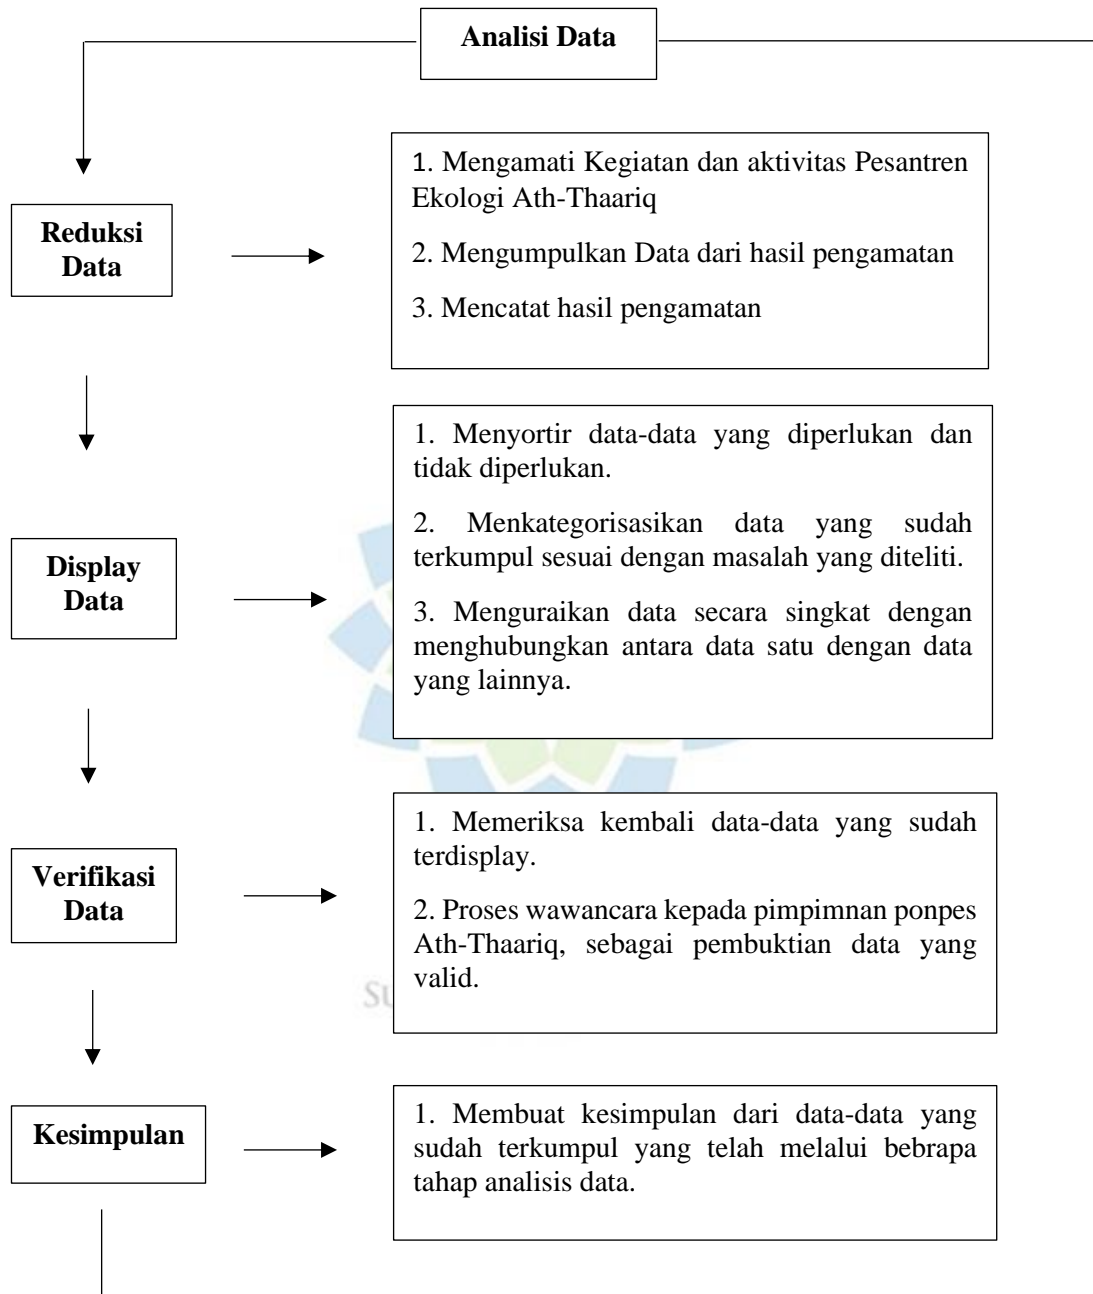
Analisi Data

Reduksi Data

1. Mengamati Kegiatan dan aktivitas Pesantren Ekologi Ath-Thaariq

2. Mengumpulkan Data dari hasil pengamatan

3. Mencatat hasil pengamatan

Display Data

1. Menyortir data-data yang diperlukan dan tidak diperlukan.

2. Menkategorisasikan data yang sudah terkumpul sesuai dengan masalah yang diteliti.

3. Menguraikan data secara singkat dengan menghubungkan antara data satu dengan data yang lainnya.

Verifikasi Data

1. Memeriksa kembali data-data yang sudah terdisplay.

2. Proses wawancara kepada pimpimnan ponpes Ath-Thaariq, sebagai pembuktian data yang valid.

Kesimpulan

1. Membuat kesimpulan dari data-data yang sudah terkumpul yang telah melalui bebrapa tahap analisis data.